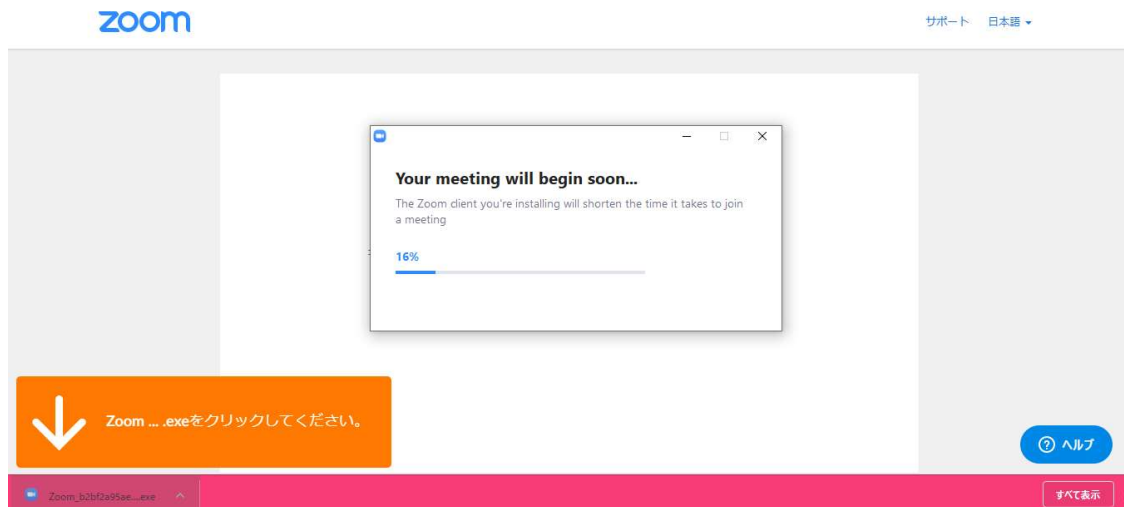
zoom

サポート 日本語

Your meeting will begin soon...

The Zoom client you're installing will shorten the time it takes to join a meeting

16%

Zoom ... .exeをクリックしてください。

ヘルプ

Zoom_b2bf2a95ae....exe

すべて表示